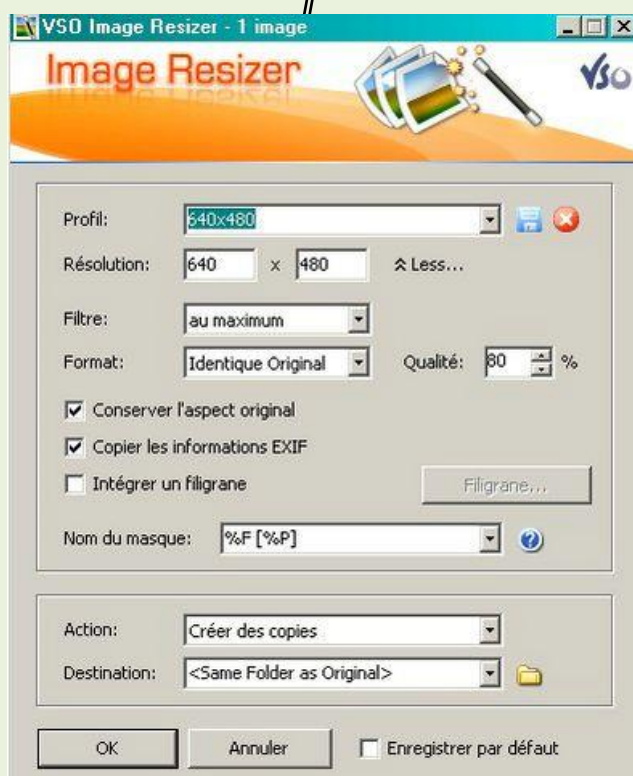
VSO Image Resizer - 1 image

Image Resizer

VSO

Profil: 640x480

Résolution: 640 x 480 Less...

Filtre: au maximum

Format: Identique Original Qualité: 80 %

Conserver l'aspect original

Copier les informations EXIF

Intégrer un filigrane Filigrane...

Nom du masque: %F [%P]

Action: Créer des copies

Destination: <Same Folder as Original>

OK Annuler Enregistrer par défaut